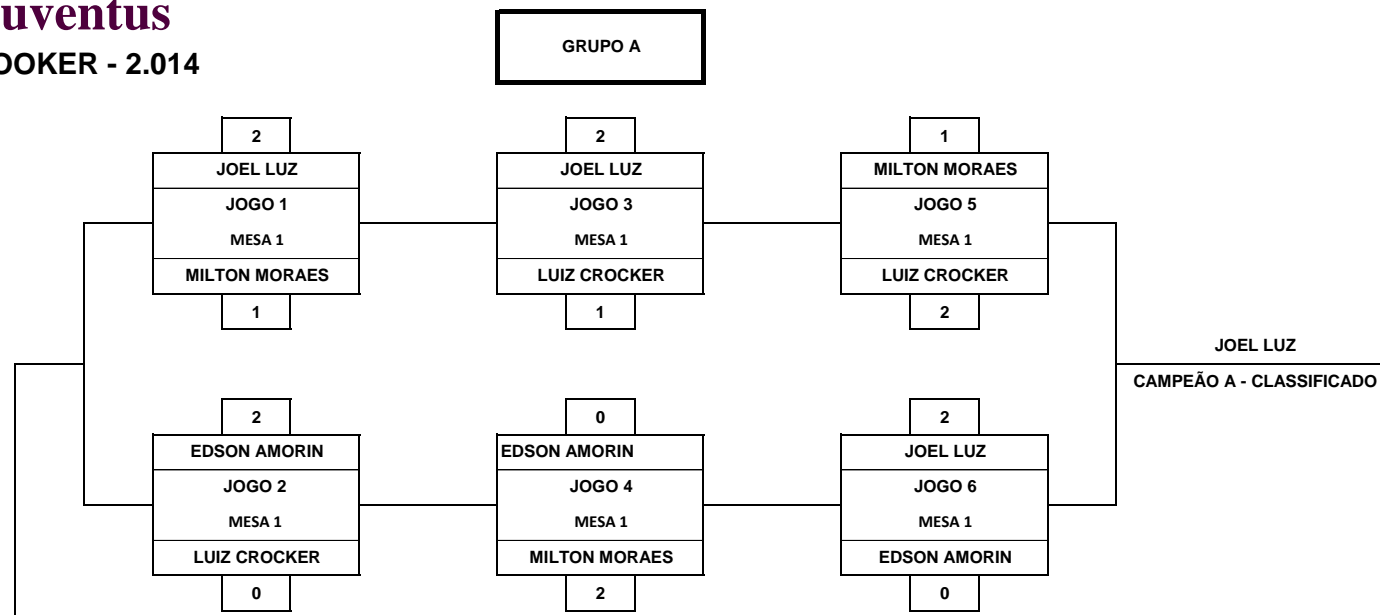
uventus
OOKER - 2.014

GRUPO A

2
JOEL LUZ
JOGO 1
MESA 1
MILTON MORAES
1

2
JOEL LUZ
JOGO 3
MESA 1
LUIZ CROCKER
1

1
MILTON MORAES
JOGO 5
MESA 1
LUIZ CROCKER
2

JOEL LUZ
CAMPEÃO A - CLASSIFICADO

2
EDSON AMORIN
JOGO 2
MESA 1
LUIZ CROCKER
0

0
EDSON AMORIN
JOGO 4
MESA 1
MILTON MORAES
2

2
JOEL LUZ
JOGO 6
MESA 1
EDSON AMORIN
0